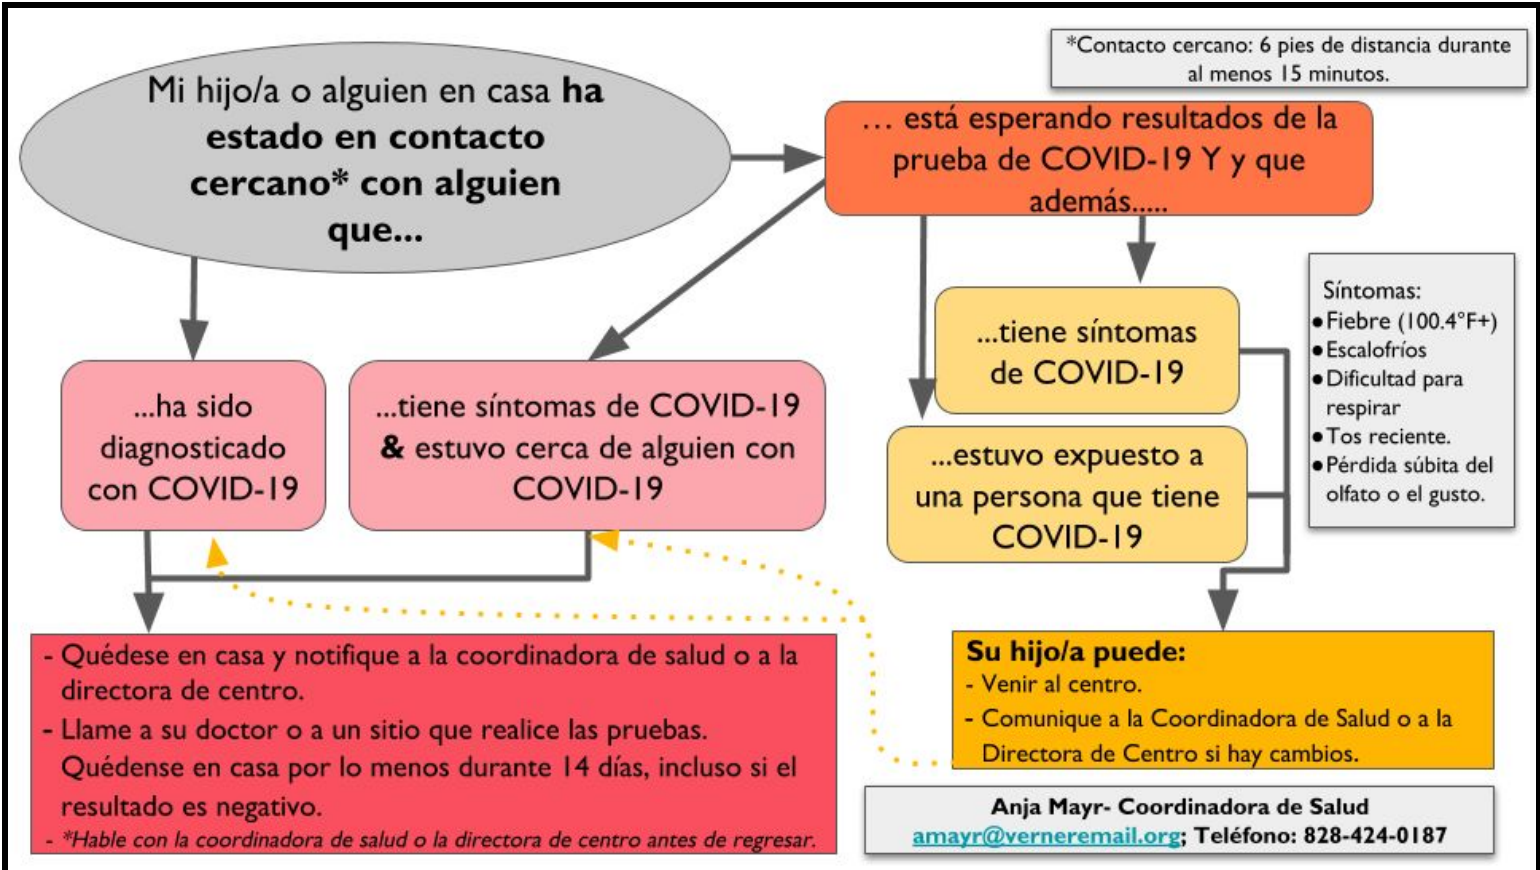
Mi hijo/a o alguien en casa **ha estado en contacto cercano\* con alguien que...**

\*Contacto cercano: 6 pies de distancia durante al menos 15 minutos.

… está esperando resultados de la prueba de COVID-19 Y y que además.....

...ha sido diagnosticado con COVID-19

...tiene síntomas de COVID-19 & estuvo cerca de alguien con COVID-19

...tiene síntomas de COVID-19

...estuvo expuesto a una persona que tiene COVID-19

Síntomas:
- Fiebre (100.4°F+)
- Escalofríos
- Dificultad para respirar
- Tos reciente.
- Pérdida súbita del olfato o el gusto.

- Quédese en casa y notifique a la coordinadora de salud o a la directora de centro.
- Llame a su doctor o a un sitio que realice las pruebas. Quédense en casa por lo menos durante 14 días, incluso si el resultado es negativo.
- *\*Hable con la coordinadora de salud o la directora de centro antes de regresar.*

**Su hijo/a puede:**
- Venir al centro.
- Comunique a la Coordinadora de Salud o a la Directora de Centro si hay cambios.

**Anja Mayr- Coordinadora de Salud**
amayr@verneremail.org; **Teléfono: 828-424-0187**